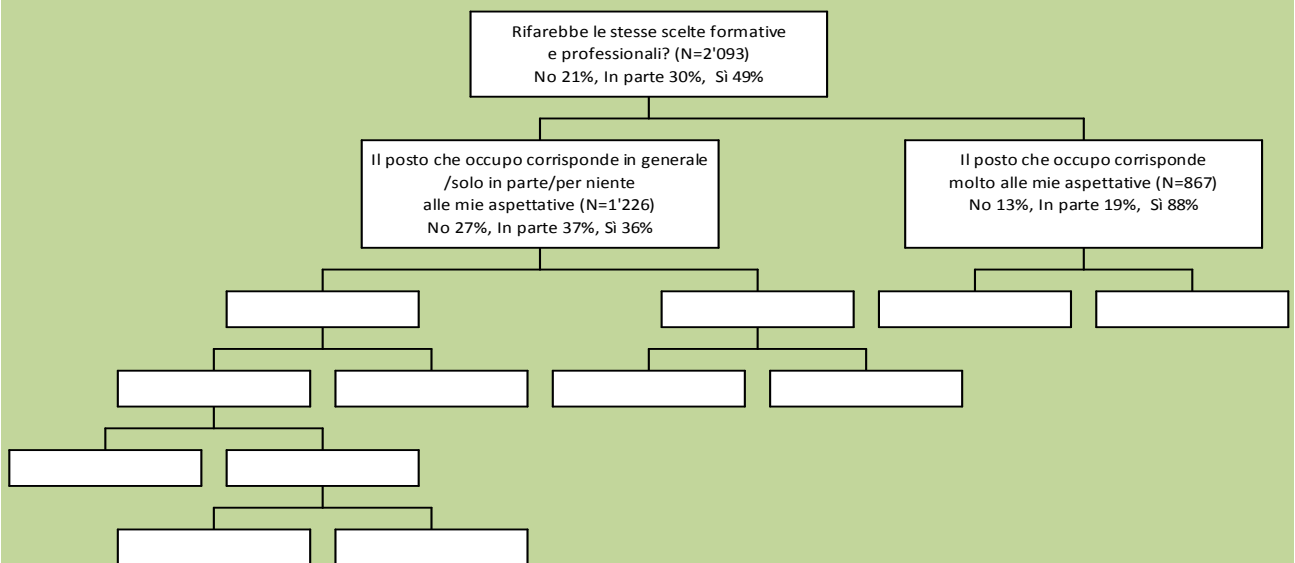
Rifarebbe le stesse scelte formative e professionali? (N=2'093)
No 21%, In parte 30%, Sì 49%

Il posto che occupo corrisponde in generale /solo in parte/per niente alle mie aspettative (N=1'226)
No 27%, In parte 37%, Sì 36%

Il posto che occupo corrisponde molto alle mie aspettative (N=867)
No 13%, In parte 19%, Sì 88%